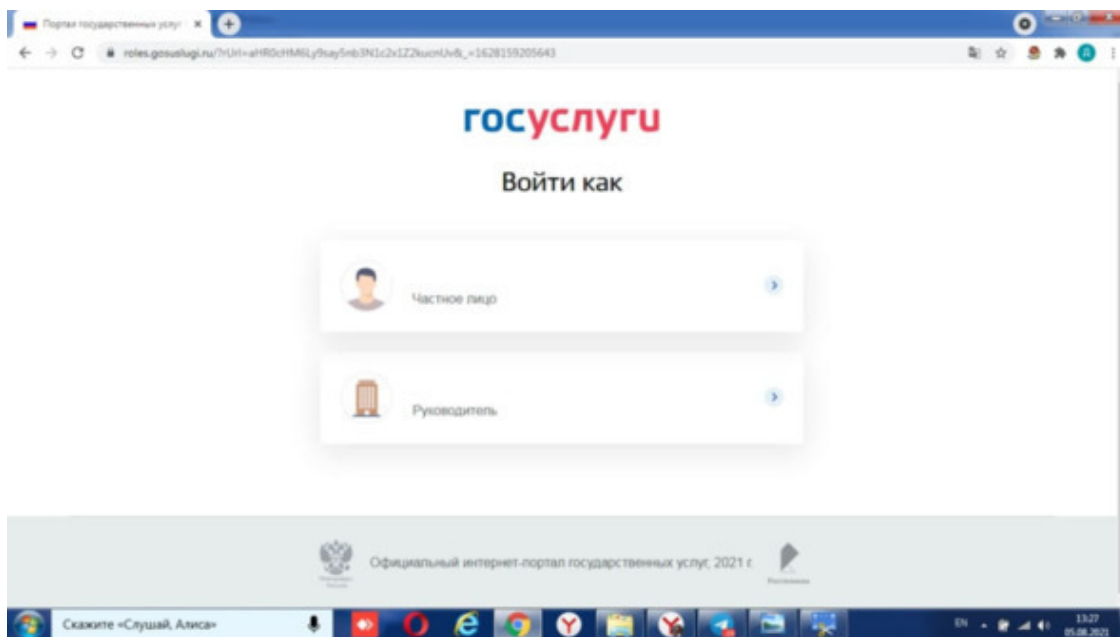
Портал государственных услуг ×

roles.gosuslugi.ru/?rUrl=aHR0cHM6Ly9zay5nb3N1c2x1Z2kucnUv&_=1628159205643

госуслуги

Войти как

Частное лицо

Руководитель

Официальный интернет-портал государственных услуг, 2021 г.

Скажите «Слушай, Алиса»

EN

13:27
05.08.2021